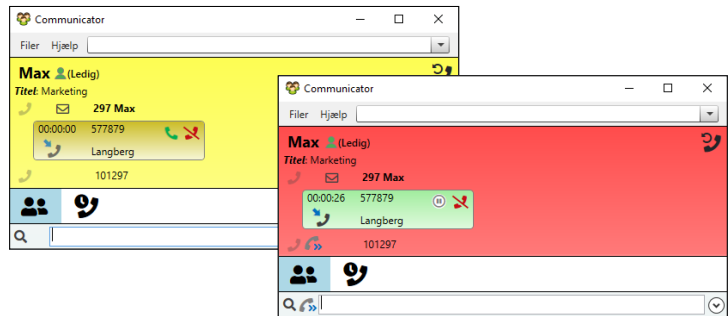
Communicator

Filer Hjælp

Max (Ledig)

Titel: Marketing

297 Max

00:00:00 577879

Langberg

101297

Communicator

Filer Hjælp

Max (Ledig)

Titel: Marketing

297 Max

00:00:26 577879

Langberg

101297